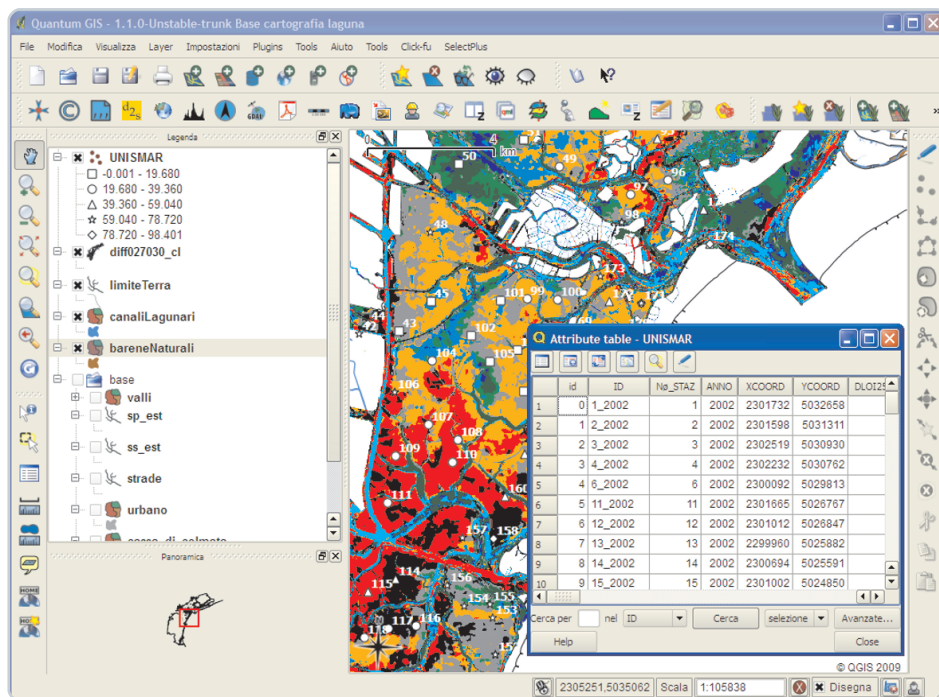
Quantum GIS - 1.1.0-Unstable-trunk Base cartografia laguna

File Modifica Visualizza Layer Impostazioni Plugins Tools Aiuto Tools Click-fu SelectPlus

Legenda

UNISMAR
-0.001 - 19.680
19.680 - 39.360
39.360 - 59.040
59.040 - 78.720
78.720 - 98.401
diff027030_cl
limiteTerra
canaliLagunari
bareneNaturali
base
valli
sp_est
ss_est
strade
urbano
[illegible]

Panoramica

0 4 km

50 96 97 98 174 173 45 101 99 100 102 43 44 104 105 106 107 108 109 110 111 160 157 158 114 115 156 154 155 153 117 116

Attribute table - UNISMAR

| | id | ID | Nø_STAZ | ANNO | XCOORD | YCOORD | DLOI2 |
|---|---|---|---|---|---|---|---|
| 1 | 0 | 1_2002 | 1 | 2002 | 2301732 | 5032658 | |
| 2 | 1 | 2_2002 | 2 | 2002 | 2301598 | 5031311 | |
| 3 | 2 | 3_2002 | 3 | 2002 | 2302519 | 5030930 | |
| 4 | 3 | 4_2002 | 4 | 2002 | 2302232 | 5030762 | |
| 5 | 4 | 6_2002 | 6 | 2002 | 2300092 | 5029813 | |
| 6 | 5 | 11_2002 | 11 | 2002 | 2301665 | 5026767 | |
| 7 | 6 | 12_2002 | 12 | 2002 | 2301012 | 5026847 | |
| 8 | 7 | 13_2002 | 13 | 2002 | 2299960 | 5025882 | |
| 9 | 8 | 14_2002 | 14 | 2002 | 2300694 | 5025591 | |
| 10 | 9 | 15_2002 | 15 | 2002 | 2301002 | 5024850 | |

Cerca per nel ID Cerca selezione Avanzate...
Help Close

© QGIS 2009

2305251,5035062 Scala 1:105838 Disegna